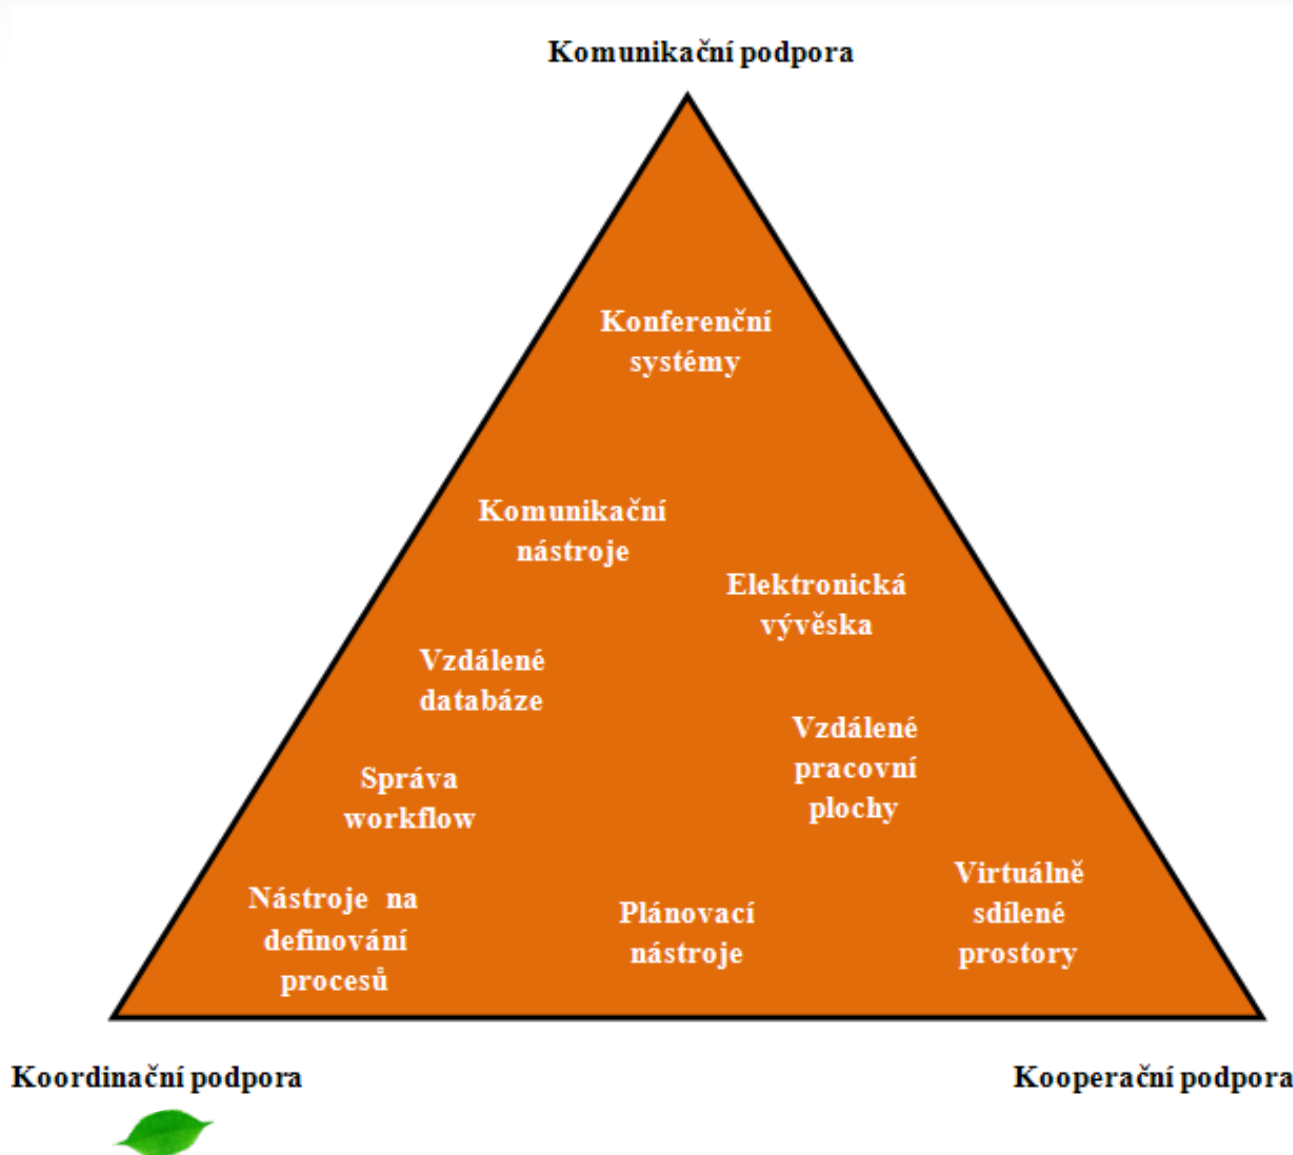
Komunikační podpora

Konferenční systémy

Komunikační nástroje

Elektronická vývěska

Vzdálené databáze

Vzdálené pracovní plochy

Správa workflow

Nástroje na definování procesů

Plánovací nástroje

Virtuálně sdílené prostory

Koordinační podpora

Kooperační podpora